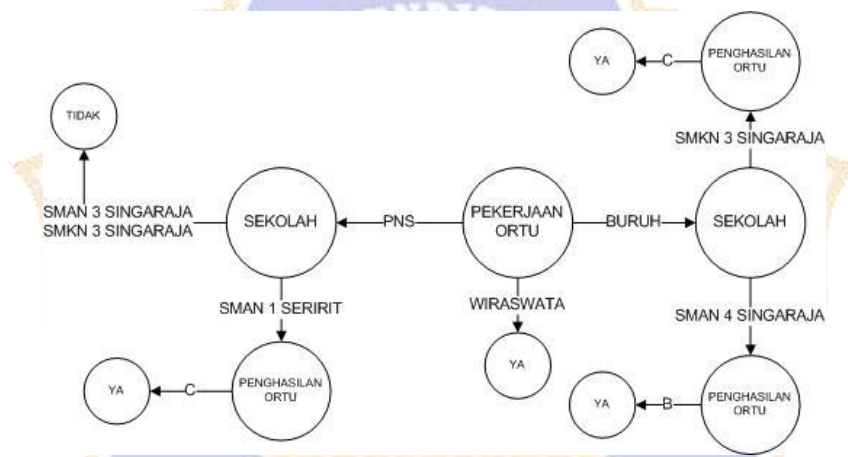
YA
C
PENGHASILAN ORTU
TIDAK
SMKN 3 SINGARAJA
SMAN 3 SINGARAJA
SMKN 3 SINGARAJA
SEKOLAH
PNS
PEKERJAAN ORTU
BURUH
SEKOLAH
SMAN 1 SERIRIT
WIRASWATA
SMAN 4 SINGARAJA
YA
YA
C
PENGHASILAN ORTU
YA
B
PENGHASILAN ORTU